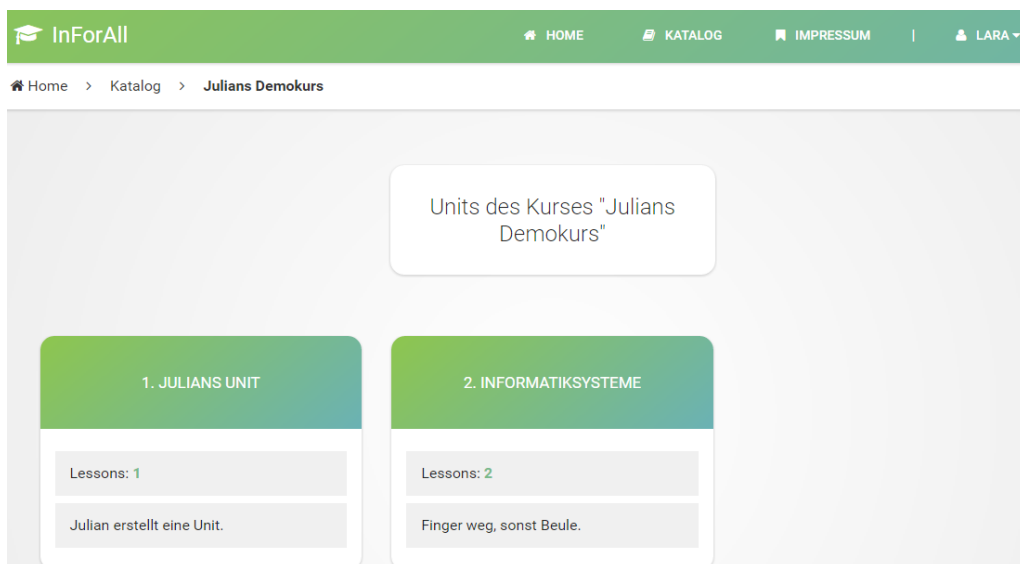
InForAll

HOME KATALOG IMPRESSUM | LARA

Home > Katalog > Julians Demokurs

Units des Kurses "Julians Demokurs"

1. JULIANS UNIT

Lessons: 1

Julian erstellt eine Unit.

2. INFORMATIKSYSTEME

Lessons: 2

Finger weg, sonst Beule.